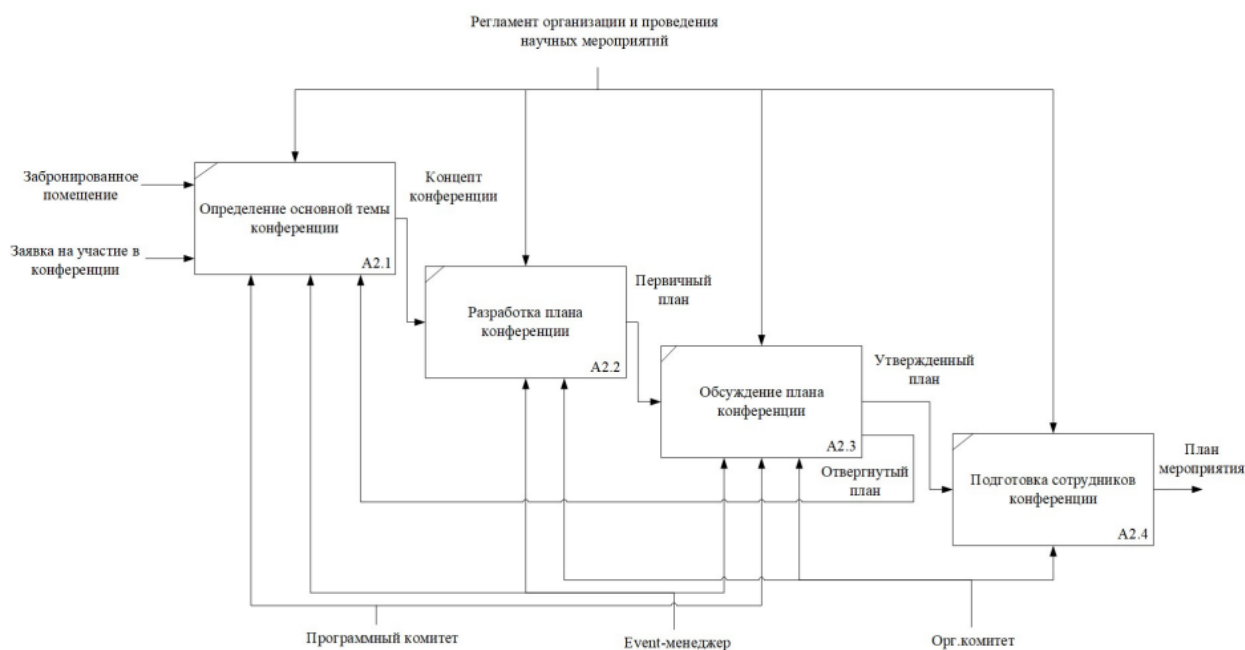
Регламент организации и проведения научных мероприятий

Забронированное помещение

Заявка на участие в конференции

Определение основной темы конференции

A2.1

Концепт конференции

Разработка плана конференции

A2.2

Первичный план

Обсуждение плана конференции

A2.3

Утвержденный план

Отвергнутый план

Подготовка сотрудников конференции

A2.4

План мероприятия

Программный комитет

Event-менеджер

Орг.комитет